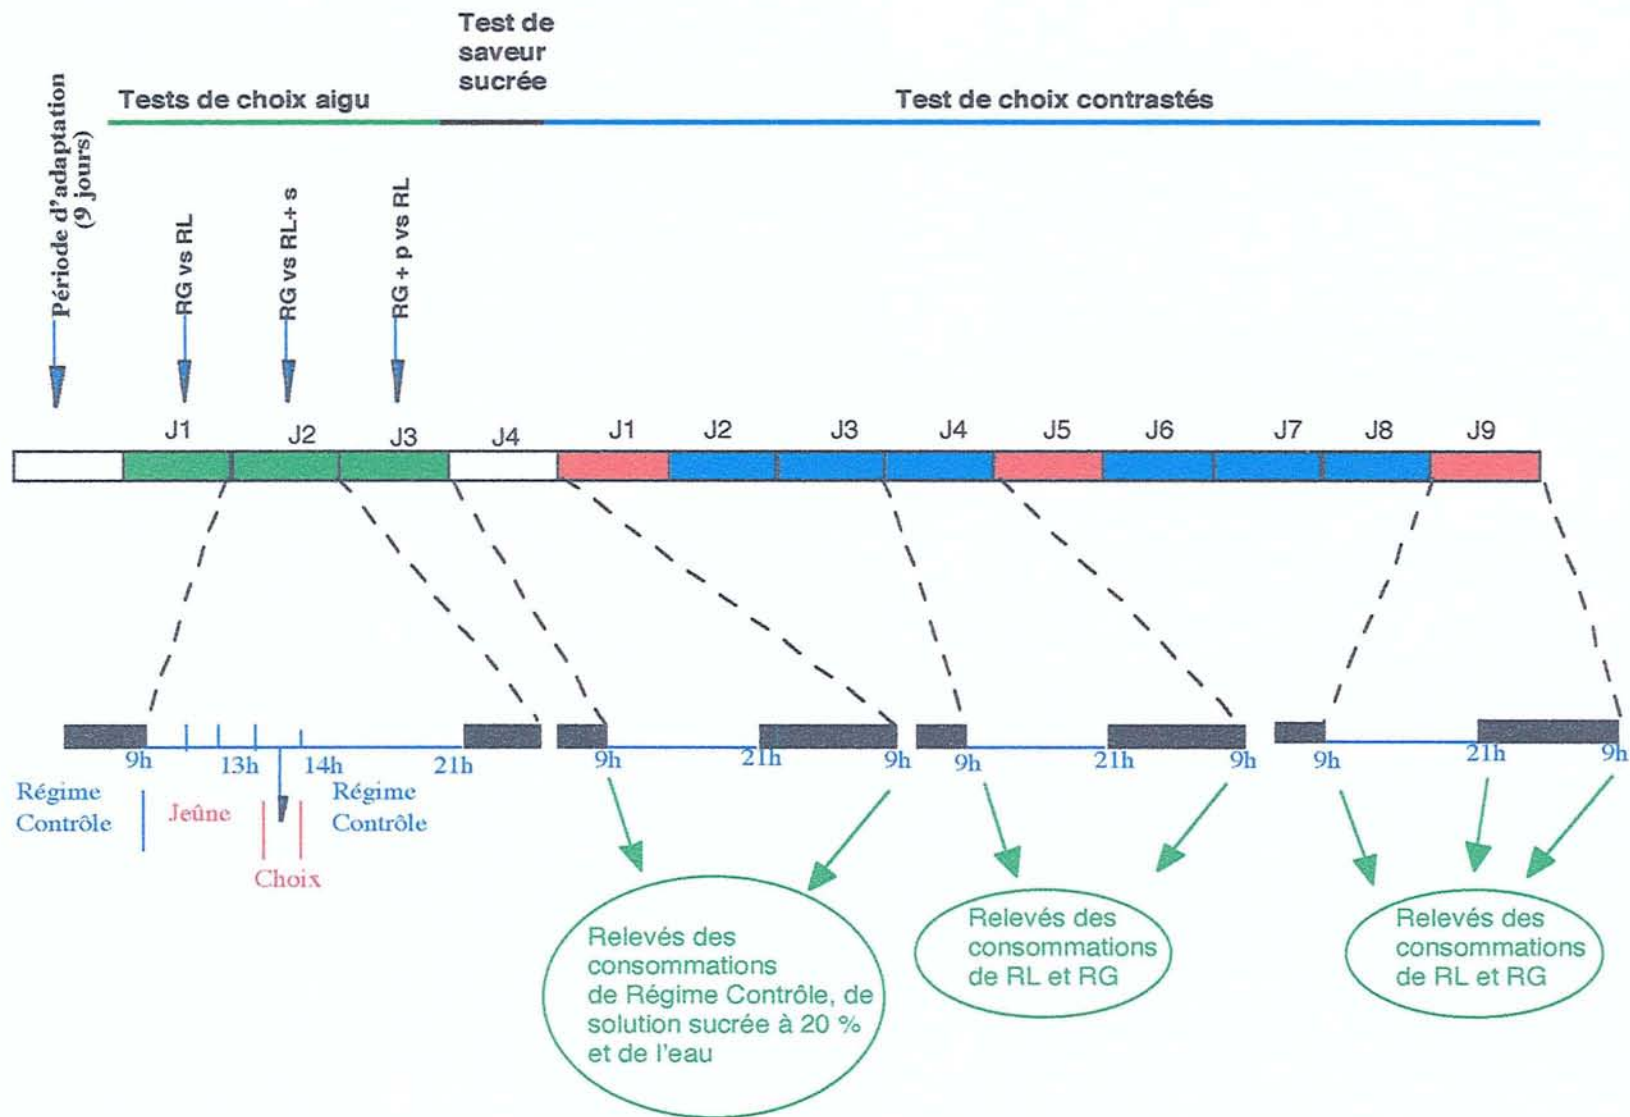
Test de saveur sucrée

Tests de choix aigu

Test de choix contrastés

Période d'adaptation (9 jours)

RG vs RL

RG vs RL+ s

RG + p vs RL

J1 J2 J3 J4 J1 J2 J3 J4 J5 J6 J7 J8 J9

9h 13h 14h 21h

Régime Contrôle

Jeûne

Choix

Régime Contrôle

9h 21h 9h

9h 21h 9h

9h 21h 9h

Relevés des consommations de Régime Contrôle, de solution sucrée à 20 % et de l'eau

Relevés des consommations de RL et RG

Relevés des consommations de RL et RG